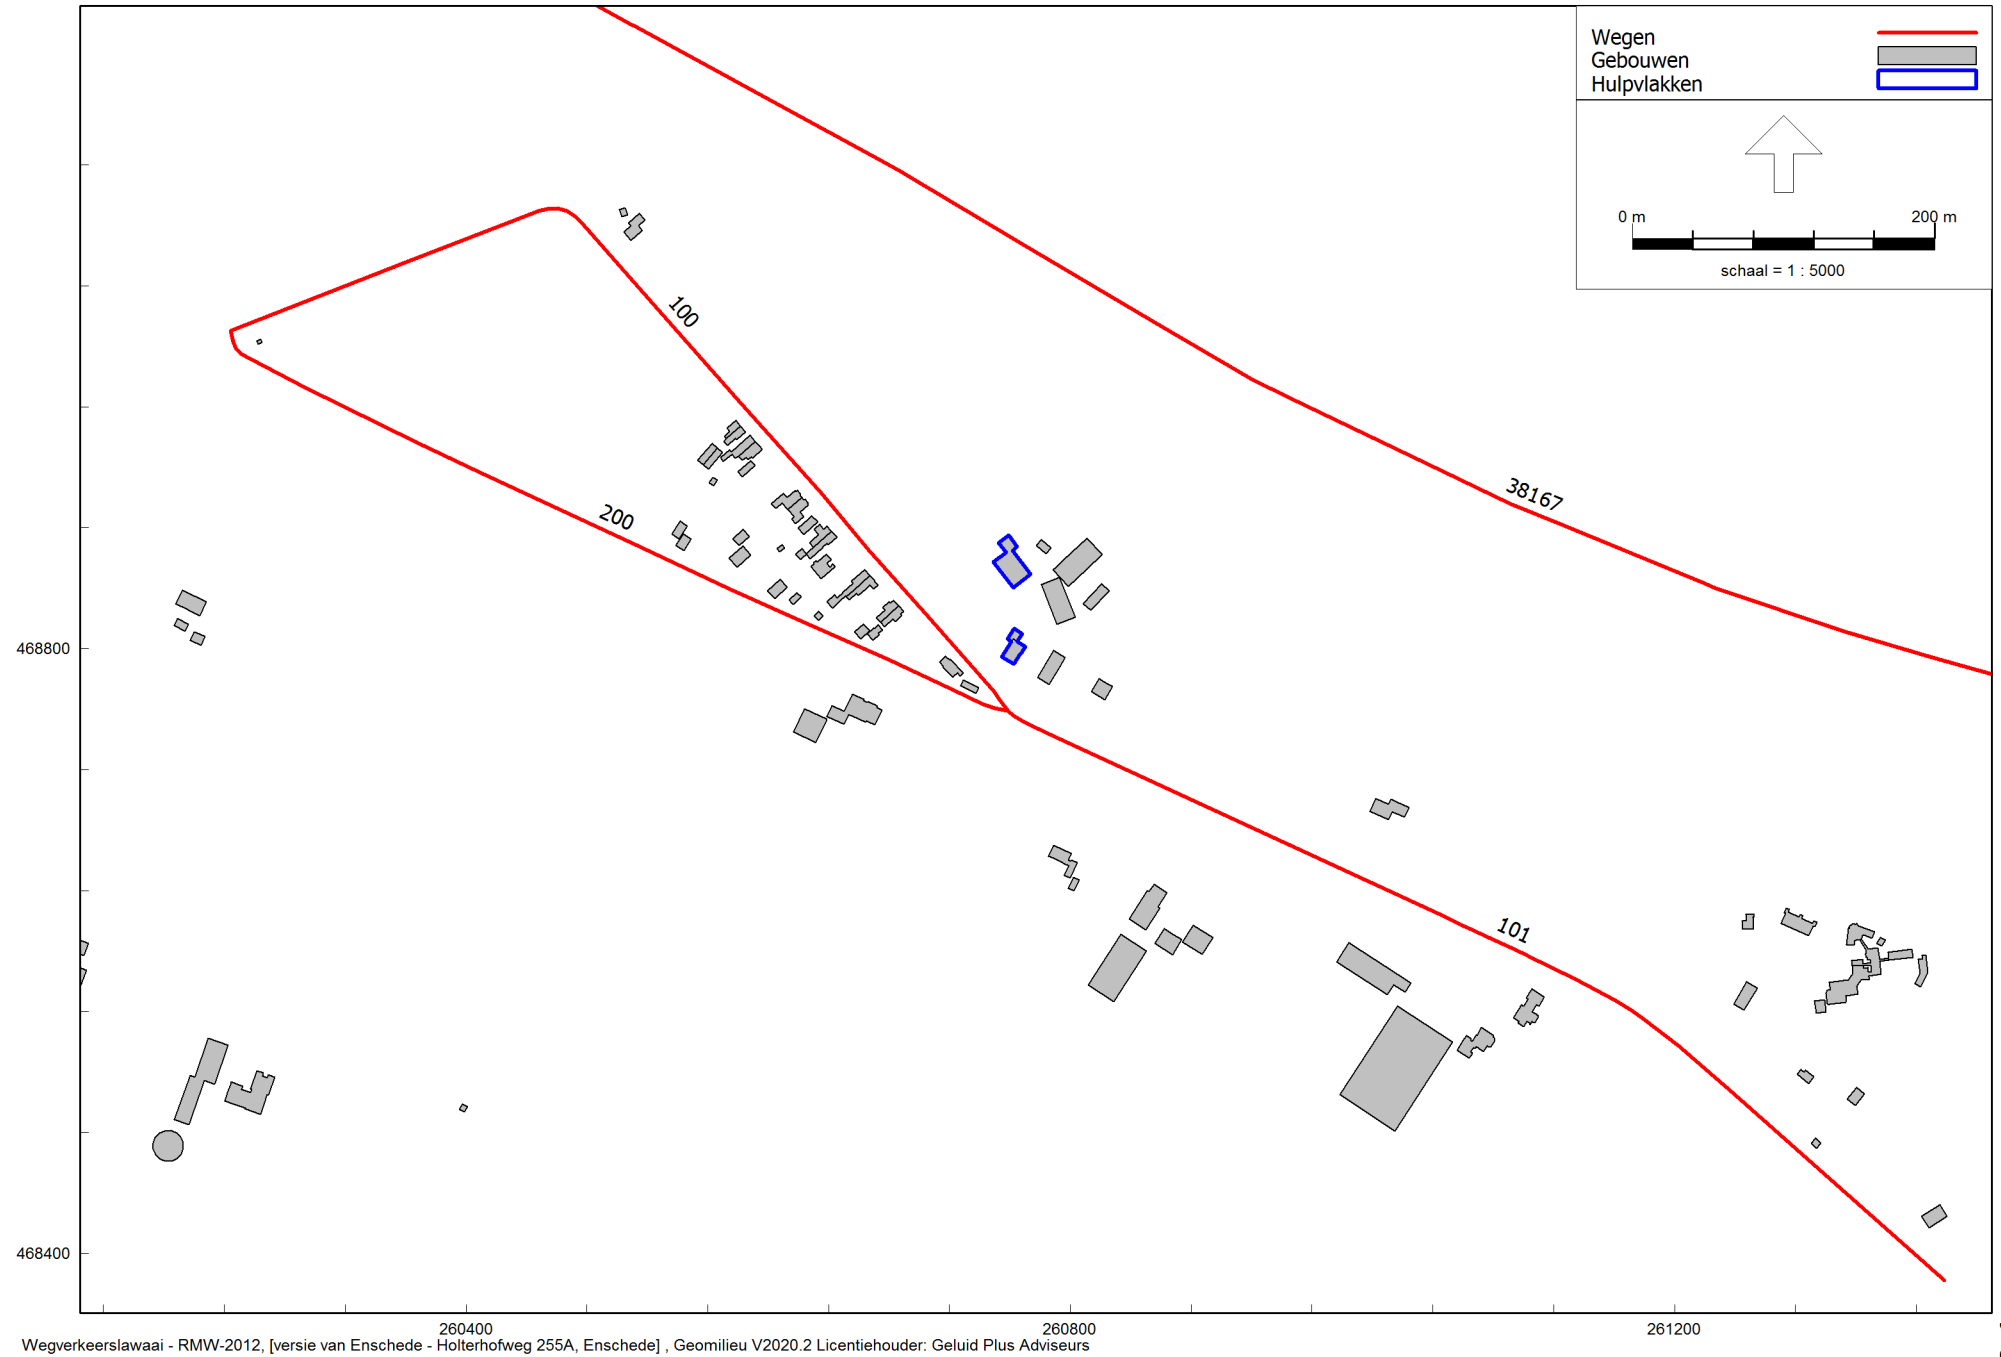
Wegen
Gebouwen
Hulpvlakken

0 m
200 m
schaal = 1 : 5000

100
200
38167
101

468800
468400

260400
260800
261200

Wegverkeerslawaai - RMW-2012, [versie van Enschede - Holterhofweg 255A, Enschede] , Geomilieu V2020.2 Licentiehouder: Geluid Plus Adviseurs